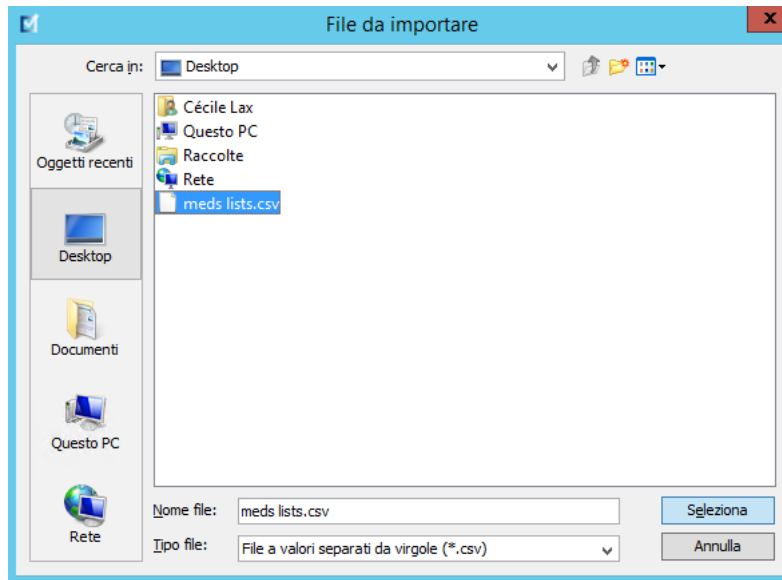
File da importare

Cerca in: Desktop

Oggetti recenti
Desktop
Documenti
Questo PC
Rete

Cécile Lax
Questo PC
Raccolte
Rete
meds lists.csv

Nome file: meds lists.csv
Tipo file: File a valori separati da virgole (*.csv)

Seleziona
Annulla